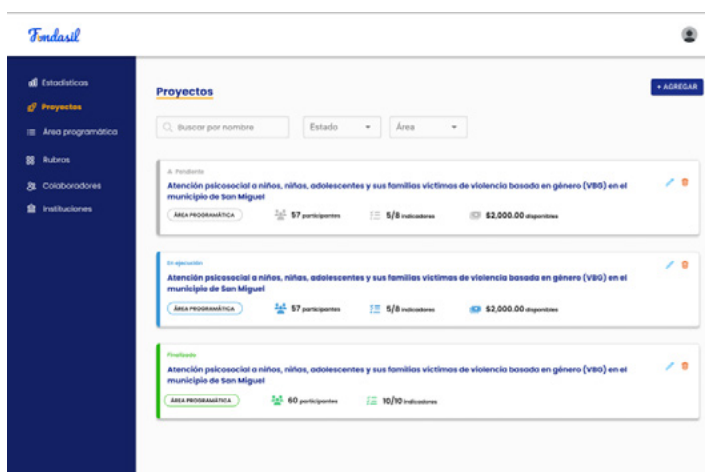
Fondasil

Estadísticas
Proyectos
Área programática
Rubros
Colaboradores
Instituciones

Proyectos

+ AGREGAR

Buscar por nombre
Estado
Área

Pendiente
Atención psicosocial a niños, niñas, adolescentes y sus familias víctimas de violencia basada en género (VBG) en el municipio de San Miguel
ÁREA PROGRAMÁTICA
57 participantes
5/8 indicadores
$2,000.00 disponibles

En ejecución
Atención psicosocial a niños, niñas, adolescentes y sus familias víctimas de violencia basada en género (VBG) en el municipio de San Miguel
ÁREA PROGRAMÁTICA
57 participantes
5/8 indicadores
$2,000.00 disponibles

Finalizado
Atención psicosocial a niños, niñas, adolescentes y sus familias víctimas de violencia basada en género (VBG) en el municipio de San Miguel
ÁREA PROGRAMÁTICA
60 participantes
10/10 indicadores